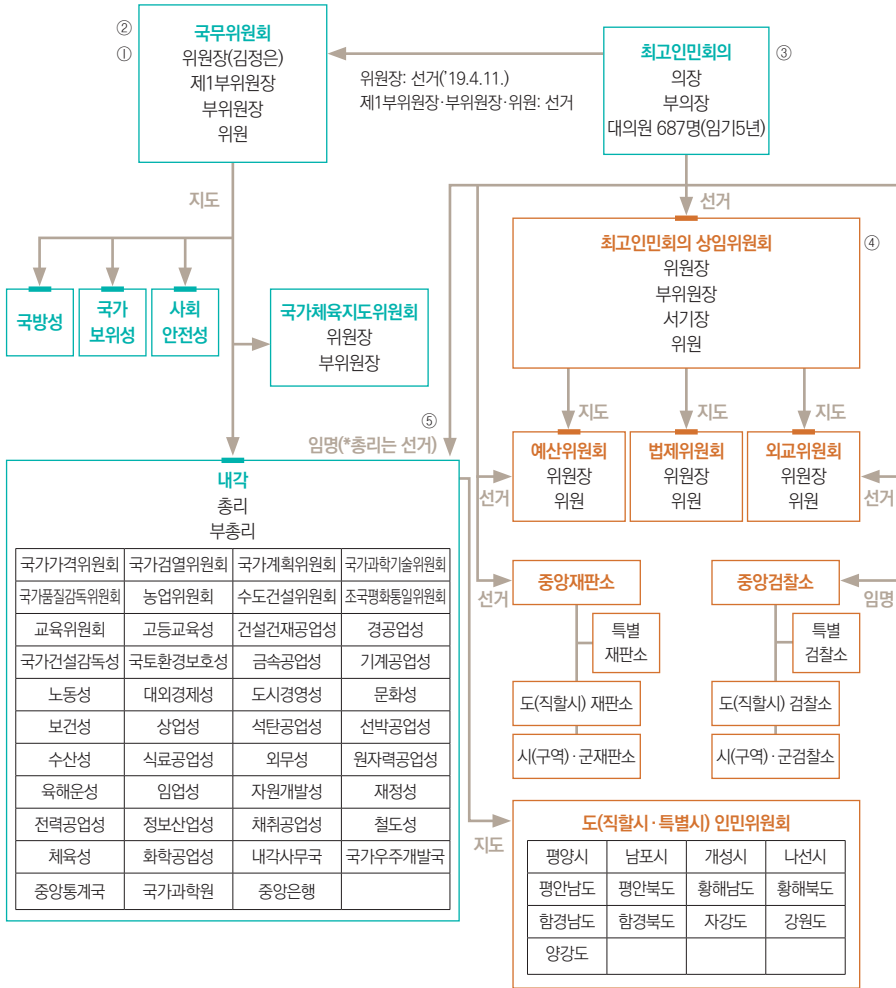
②
①
국무위원회
위원장(김정은)
제1부위원장
부위원장
위원

위원장: 선거('19.4.11.)
제1부위원장·부위원장·위원: 선거

최고인민회의
의장
부의장
대의원 687명(임기5년)
③

지도

선거

국방성

국가 보위성

사회 안전성

국가체육지도위원회
위원장
부위원장

최고인민회의 상임위원회
위원장
부위원장
서기장
위원
④

지도 지도 지도

⑤
임명(*총리는 선거)

내각
총리
부총리

| 국가가격위원회 | 국가검열위원회 | 국가계획위원회 | 국가과학기술위원회 |
|---|---|---|---|
| 국가품질감독위원회 | 농업위원회 | 수도건설위원회 | 조국평화통일위원회 |
| 교육위원회 | 고등교육성 | 건설건재공업성 | 경공업성 |
| 국가건설감독성 | 국토환경보호성 | 금속공업성 | 기계공업성 |
| 노동성 | 대외경제성 | 도시경영성 | 문화성 |
| 보건성 | 상업성 | 석탄공업성 | 선박공업성 |
| 수산성 | 식료공업성 | 외무성 | 원자력공업성 |
| 육해운성 | 임업성 | 자원개발성 | 재정성 |
| 전력공업성 | 정보산업성 | 채취공업성 | 철도성 |
| 체육성 | 화학공업성 | 내각사무국 | 국가우주개발국 |
| 중앙통계국 | 국가과학원 | 중앙은행 | |

선거

예산위원회
위원장
위원

법제위원회
위원장
위원

외교위원회
위원장
위원

선거

선거

중앙재판소

특별 재판소

도(직할시) 재판소

시(구역)·군재판소

중앙검찰소

임명

특별 검찰소

도(직할시) 검찰소

시(구역)·군검찰소

지도

도(직할시·특별시) 인민위원회

| 평양시 | 남포시 | 개성시 | 나선시 |
|---|---|---|---|
| 평안남도 | 평안북도 | 황해남도 | 황해북도 |
| 함경남도 | 함경북도 | 자강도 | 강원도 |
| 양강도 | | | |